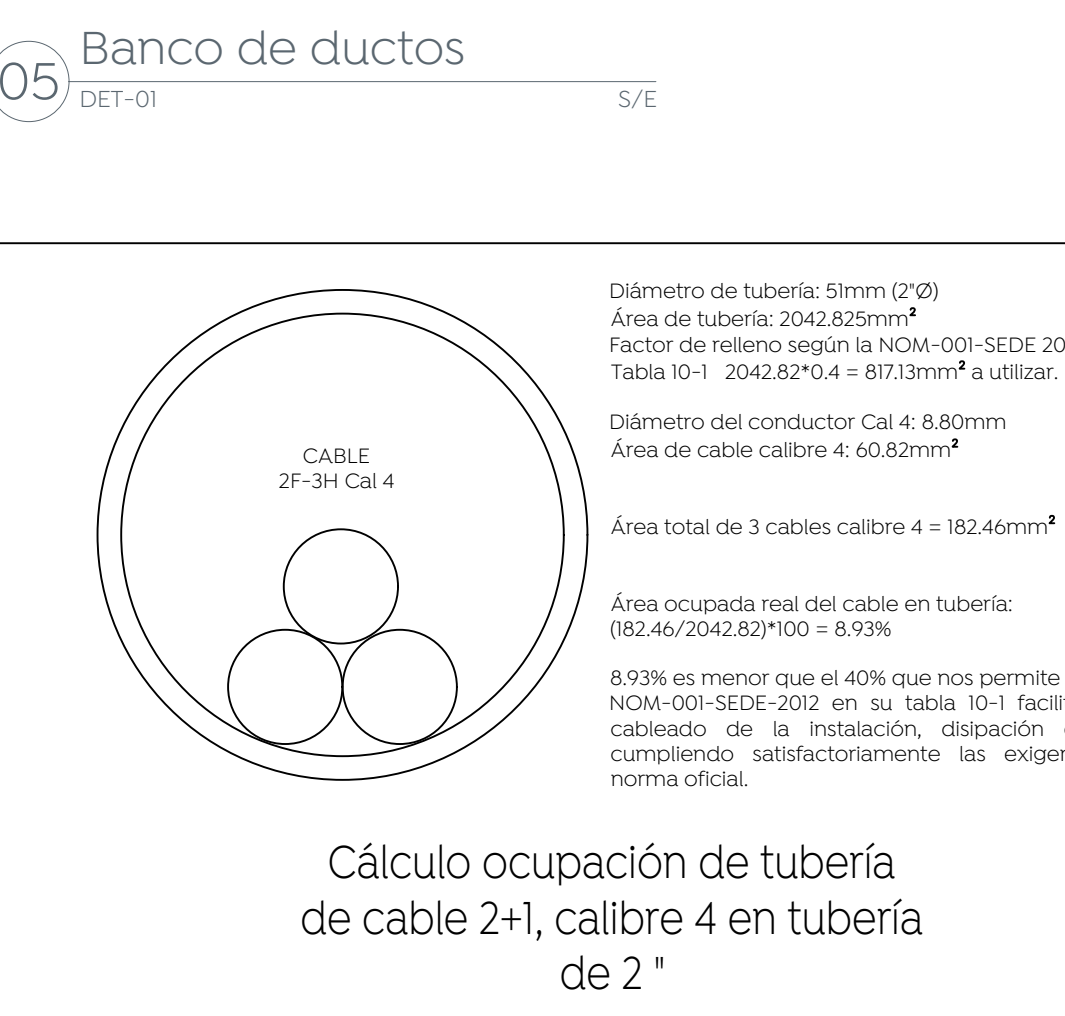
05 Banco de ductos
DET-01 S/E

CABLE
2F-3H Cal 4

Diámetro de tubería: 51mm (2"Ø)
Área de tubería: 2042.825mm$^2$
Factor de relleno según la NOM-001-SEDE 20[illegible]
Tabla 10-1 2042.82*0.4 = 817.13mm$^2$ a utilizar.

Diámetro del conductor Cal 4: 8.80mm
Área de cable calibre 4: 60.82mm$^2$

Área total de 3 cables calibre 4 = 182.46mm$^2$

Área ocupada real del cable en tubería:
(182.46/2042.82)*100 = 8.93%

8.93% es menor que el 40% que nos permite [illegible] NOM-001-SEDE-2012 en su tabla 10-1 facili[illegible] cableado de la instalación, disipación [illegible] cumpliendo satisfactoriamente las exigen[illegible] norma oficial.

Cálculo ocupación de tubería
de cable 2+1, calibre 4 en tubería
de 2 "